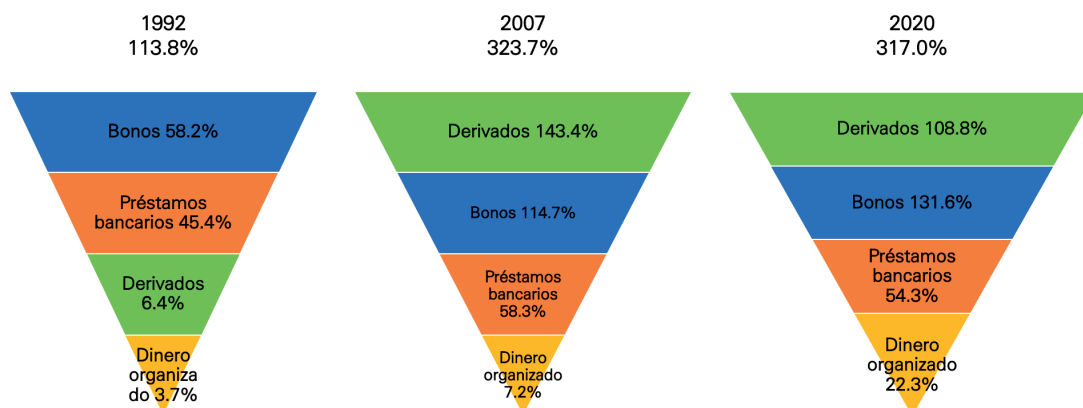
1992
113.8%

Bonos 58.2%

Préstamos bancarios 45.4%

Derivados 6.4%

Dinero organiza do 3.7%

2007
323.7%

Derivados 143.4%

Bonos 114.7%

Préstamos bancarios 58.3%

Dinero organizado 7.2%

2020
317.0%

Derivados 108.8%

Bonos 131.6%

Préstamos bancarios 54.3%

Dinero organizado 22.3%